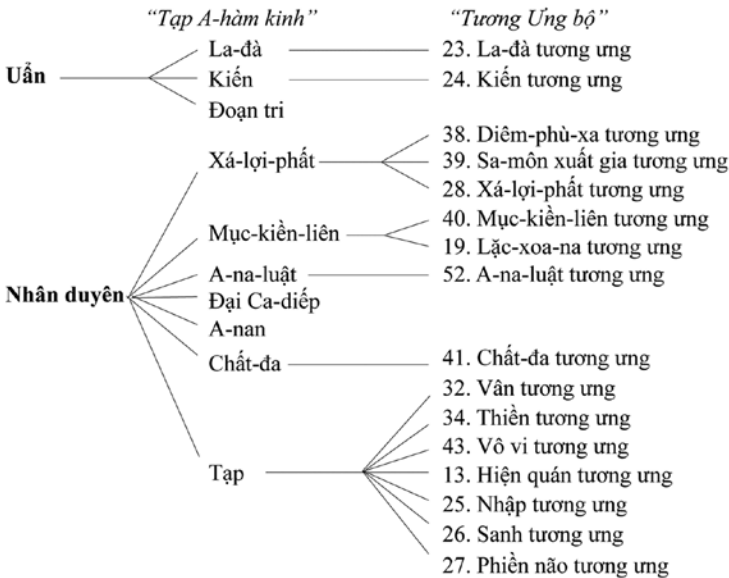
"Tạp A-hàm kinh"

"Tương Ưng bộ"

Uẩn

La-đà

23. La-đà tương ưng

Kiến

24. Kiến tương ưng

Đoạn tri

Nhân duyên

Xá-lợi-phất

38. Diêm-phù-xa tương ưng

39. Sa-môn xuất gia tương ưng

28. Xá-lợi-phất tương ưng

Mục-kiền-liên

40. Mục-kiền-liên tương ưng

19. Lặc-xoa-na tương ưng

A-na-luật

52. A-na-luật tương ưng

Đại Ca-diếp

A-nan

Chất-đa

41. Chất-đa tương ưng

Tạp

32. Vân tương ưng

34. Thiền tương ưng

43. Vô vi tương ưng

13. Hiện quán tương ưng

25. Nhập tương ưng

26. Sanh tương ưng

27. Phiền não tương ưng